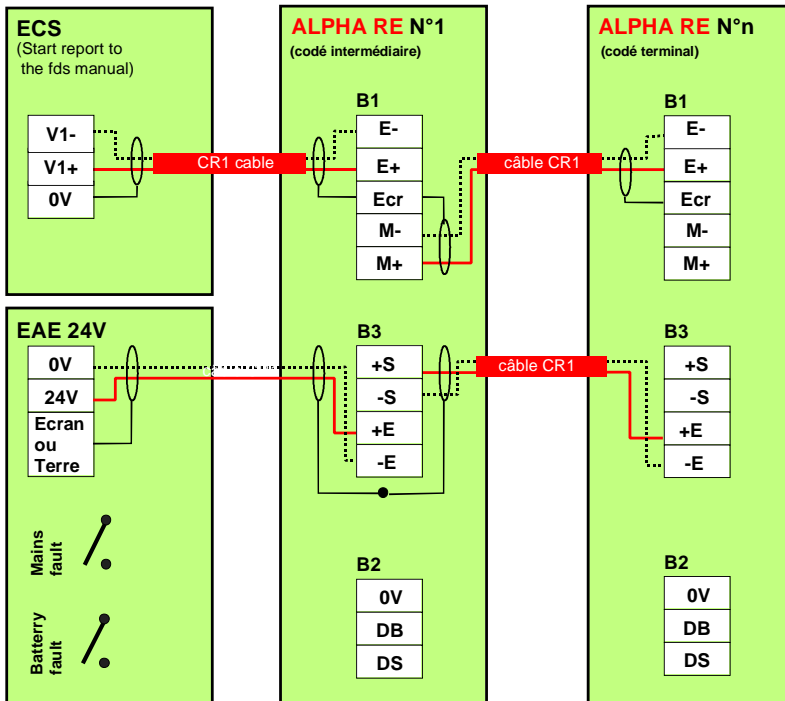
ECS
(Start report to the fds manual)

V1-
V1+
0V

CR1 cable

ALPHA RE N°1
(codé intermédiaire)

B1
E-
E+
Ecr
M-
M+

câble CR1

ALPHA RE N°n
(codé terminal)

B1
E-
E+
Ecr
M-
M+

EAE 24V

0V
24V
Ecran ou Terre

B3
+S
-S
+E
-E

câble CR1

B3
+S
-S
+E
-E

Mains fault

Battery fault

B2
0V
DB
DS

B2
0V
DB
DS